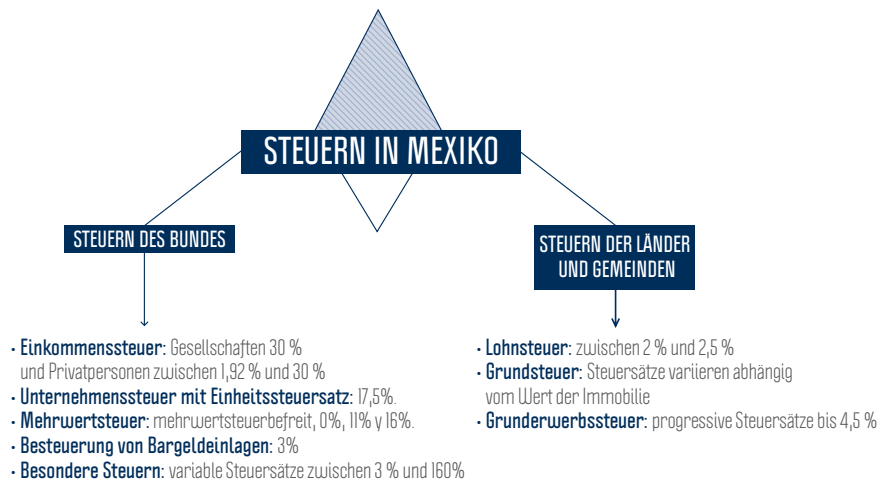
STEUERN IN MEXIKO

STEUERN DES BUNDES

· Einkommenssteuer: Gesellschaften 30 % und Privatpersonen zwischen 1,92 % und 30 %
· Unternehmenssteuer mit Einheitssteuersatz: 17,5%.
· Mehrwertsteuer: mehrwertsteuerbefreit, 0%, 11% y 16%.
· Besteuerung von Bargeldeinlagen: 3%
· Besondere Steuern: variable Steuersätze zwischen 3 % und 160%

STEUERN DER LÄNDER UND GEMEINDEN

· Lohnsteuer: zwischen 2 % und 2,5 %
· Grundsteuer: Steuersätze variieren abhängig vom Wert der Immobilie
· Grunderwerbssteuer: progressive Steuersätze bis 4,5 %